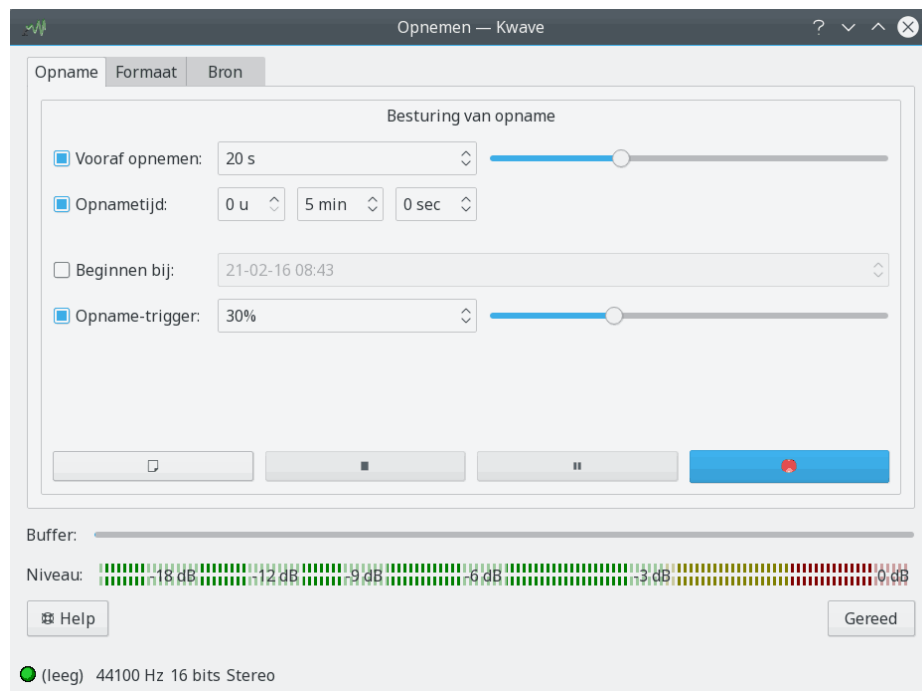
Opnemen — Kwave

Opname | Formaat | Bron

Besturing van opname

Vooraf opnemen: 20 s

Opnametijd: 0 u 5 min 0 sec

Beginnen bij: 21-02-16 08:43

Opname-trigger: 30%

Buffer:

Niveau: -18 dB -12 dB -9 dB -6 dB -3 dB 0 dB

Help

Gereed

(leeg) 44100 Hz 16 bits Stereo